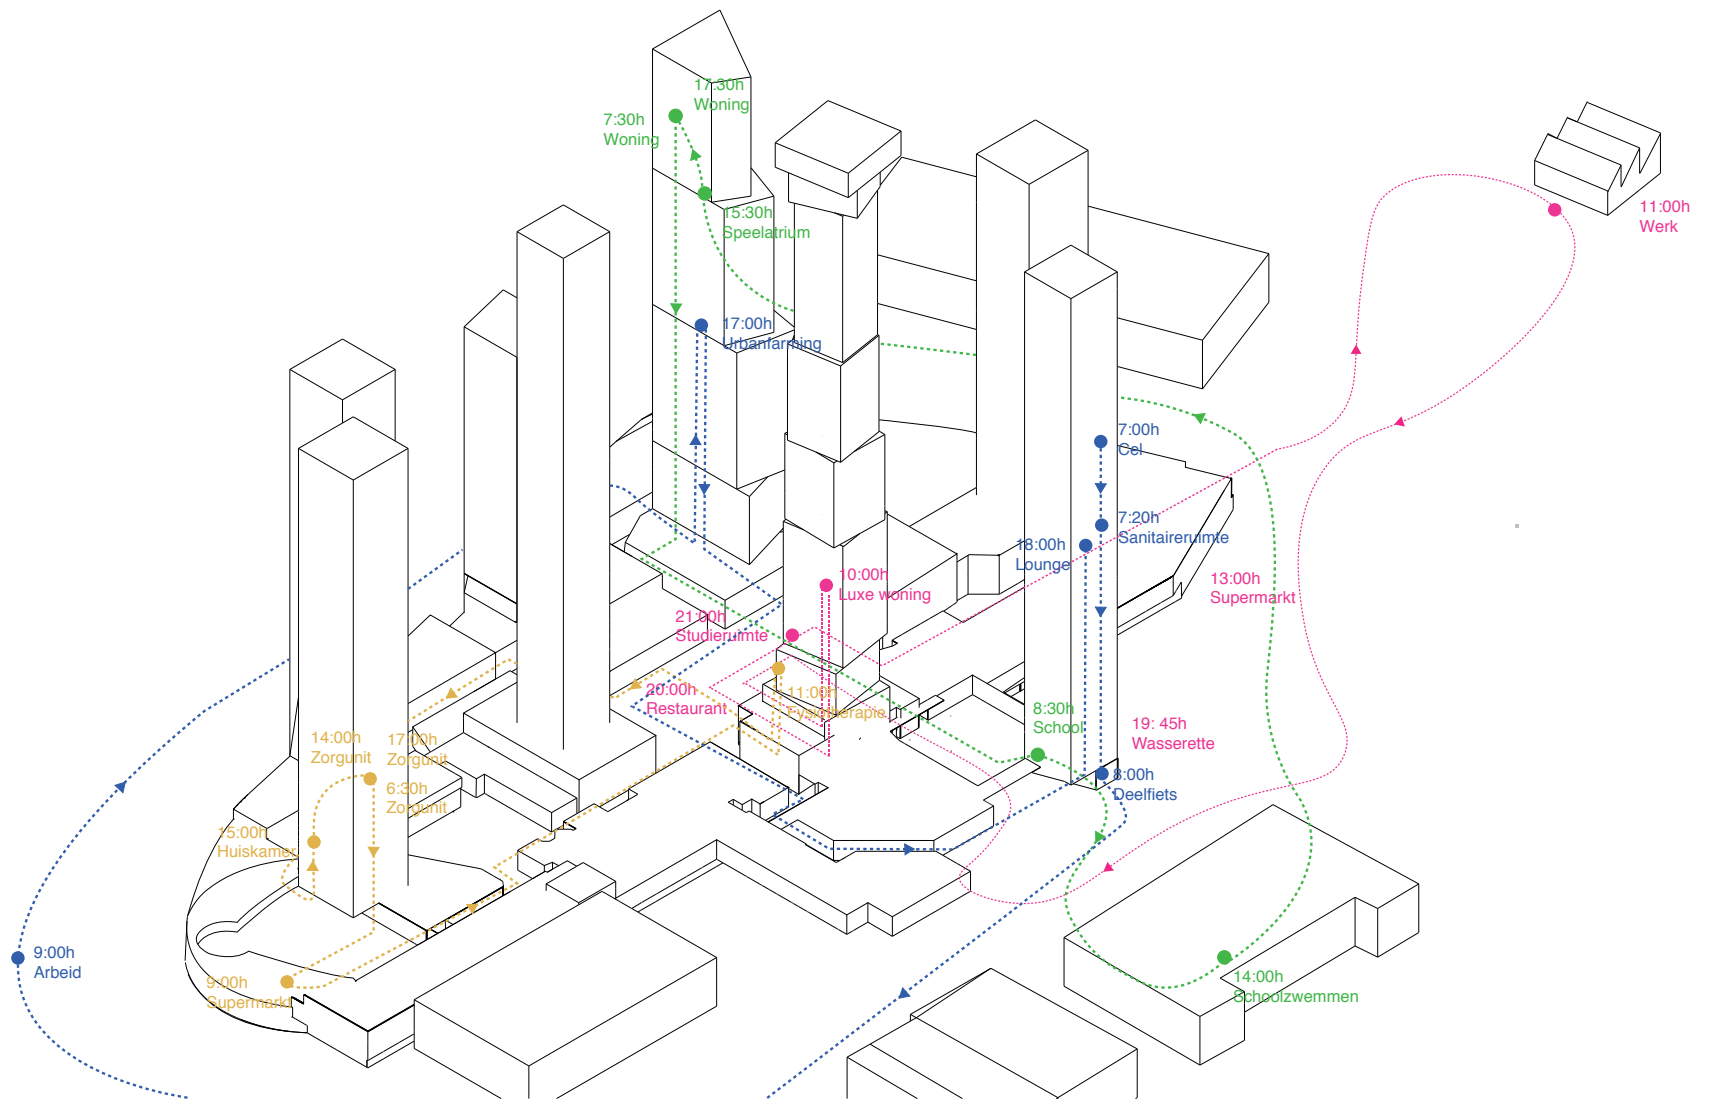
17:30h
Woning

7:30h
Woning

15:30h
Speelatrium

11:00h
Werk

17:00h
Urbanfarming

7:00h
Cel

7:20h
Sanitaireruimte

18:00h
Lounge

13:00h
Supermarkt

10:00h
Luxe woning

21:00h
Studieruimte

20:00h
Restaurant

11:00h
Fysiotherapie

8:30h
School

19: 45h
Wasserette

14:00h
Zorgunit

17:00h
Zorgunit

6:30h
Zorgunit

8:00h
Deelfiets

15:00h
Huiskamer

9:00h
Arbeid

9:00h
Supermarkt

14:00h
Schoolzwemmen